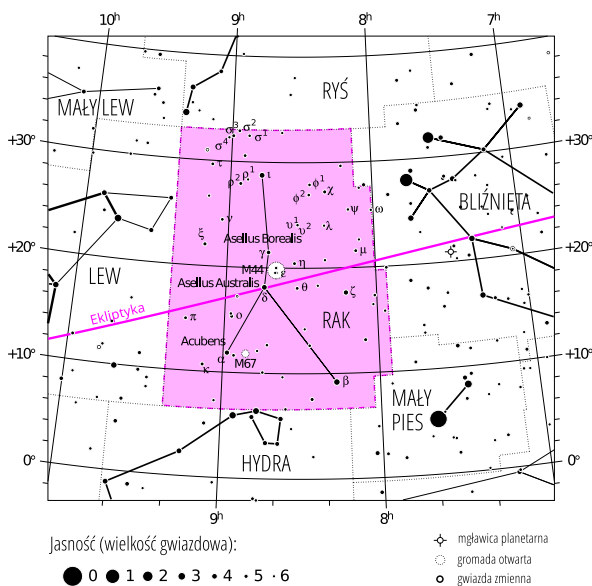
$10^h$ $9^h$ $8^h$ $7^h$

MAŁY LEW

RYŚ

+30° +30°

$\sigma^3$ $\sigma^2$ $\sigma^4$ $\sigma^1$

$\rho^2$ $\rho^1$ $\iota$

$\phi^2$ $\phi^1$ $\chi$

BLIŹNIĘTA

$\psi$ $\omega$

$\nu$ $\upsilon^1$ $\upsilon^2$ $\lambda$

$\xi$

Asellus Borealis

+20° +20°

$\gamma$ $\mu$

LEW

M44 $\varepsilon$ $\eta$

Asellus Australis

$\theta$ $\zeta$ $\delta$

Ekliptyka

RAK

$\pi$ $o$

+10° +10°

Acubens

$\alpha$ M67

$\kappa$ $\beta$

MAŁY PIES

0° 0°

HYDRA

$9^h$ $8^h$

Jasność (wielkość gwiazdowa):

0 1 2 3 4 5 6

mgławica planetarna

gromada otwarta

gwiazda zmienna